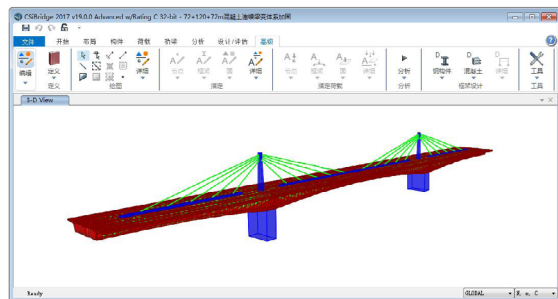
CSiBridge 2017 v19.0.0 Advanced w/Rating C 32-bit - 72+120+72m混凝土斜拉桥实体模型

文件 开始 布局 构件 荷载 分析 设计/评价 高级

编辑 定义 定义 绘图 详细 指定 指定荷载 分析 钢构件 混凝土 详细 框架设计 工具 工具

3-D View

Ready

GLOBAL

N, m, C